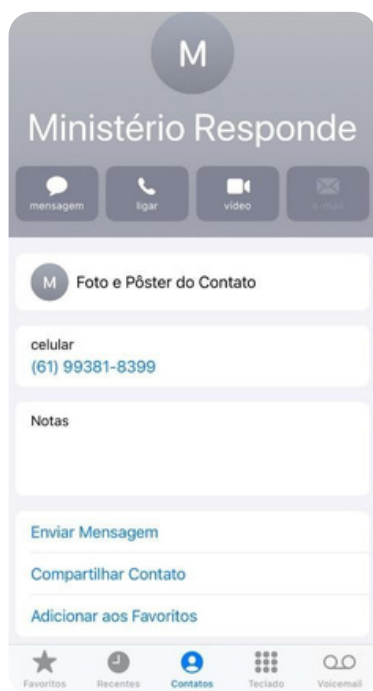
M

Ministério Responde

mensagem ligar vídeo e-mail

M Foto e Pôster do Contato

celular
(61) 99381-8399

Notas

Enviar Mensagem

Compartilhar Contato

Adicionar aos Favoritos

Favoritos Recentes Contatos Teclado Voicemail